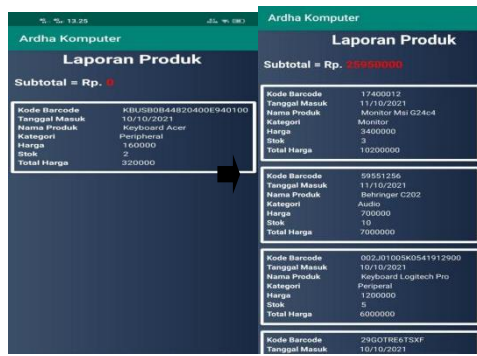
13.25

Ardha Komputer

Laporan Produk

Subtotal = Rp. 0

| | |
|---|---|
| Kode Barcode | KBUSB0B44820400E940100 |
| Tanggal Masuk | 10/10/2021 |
| Nama Produk | Keyboard Acer |
| Kategori | Peripheral |
| Harga | 160000 |
| Stok | 2 |
| Total Harga | 320000 |

Ardha Komputer

Laporan Produk

Subtotal = Rp. 25950000

| | |
|---|---|
| Kode Barcode | 17400012 |
| Tanggal Masuk | 11/10/2021 |
| Nama Produk | Monitor Msi G24c4 |
| Kategori | Monitor |
| Harga | 3400000 |
| Stok | 3 |
| Total Harga | 10200000 |

| | |
|---|---|
| Kode Barcode | 59551256 |
| Tanggal Masuk | 11/10/2021 |
| Nama Produk | Behringer C202 |
| Kategori | Audio |
| Harga | 700000 |
| Stok | 10 |
| Total Harga | 7000000 |

| | |
|---|---|
| Kode Barcode | 002J01005K0541912900 |
| Tanggal Masuk | 10/10/2021 |
| Nama Produk | Keyboard Logitech Pro |
| Kategori | Periperal |
| Harga | 1200000 |
| Stok | 5 |
| Total Harga | 6000000 |

| | |
|---|---|
| Kode Barcode | 29GOTRE6TSXF |
| Tanggal Masuk | 10/10/2021 |